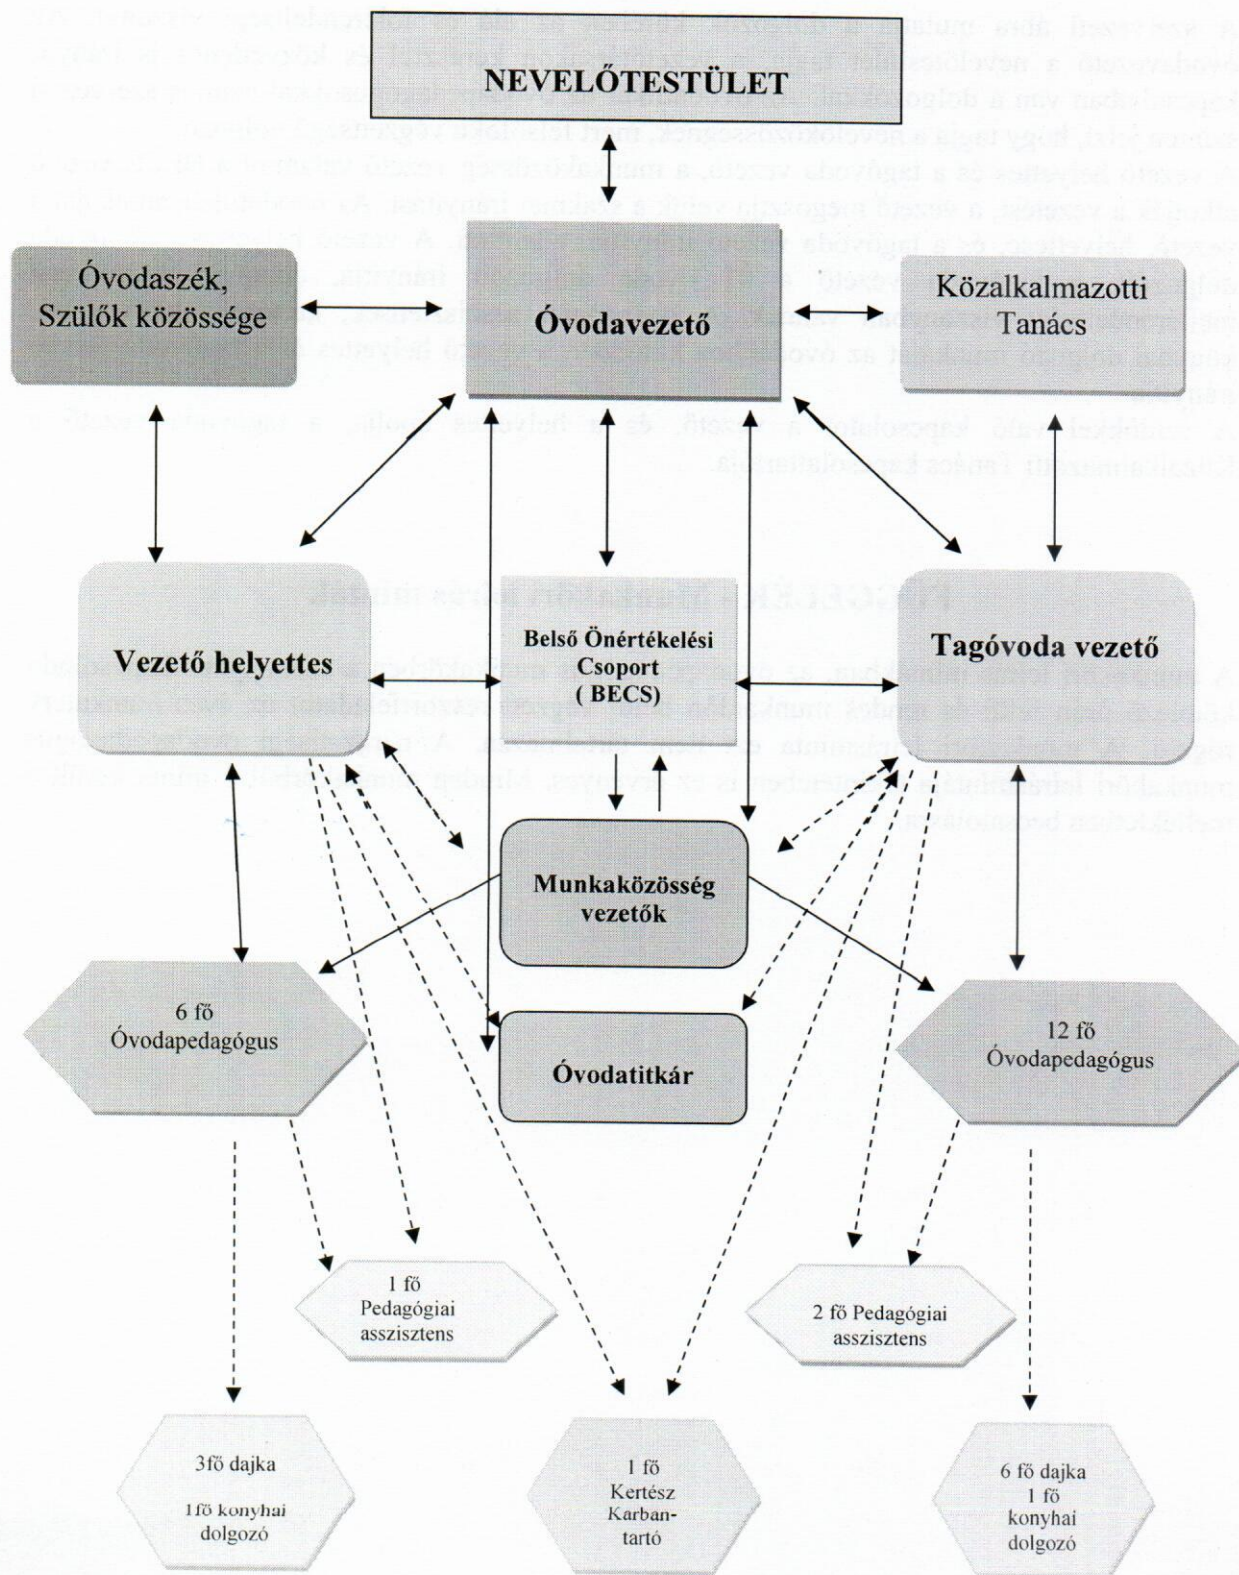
NEVELŐTESTÜLET

Óvodaszék, Szülők közössége

Óvodavezető

Közalkalmazotti Tanács

Vezető helyettes

Belső Önértékelési Csoport ( BECS)

Tagóvoda vezető

Munkaközösség vezetők

6 fő Óvodapedagógus

Óvodatitkár

12 fő Óvodapedagógus

1 fő Pedagógiai asszisztens

2 fő Pedagógiai asszisztens

3fő dajka 1fő konyhai dolgozó

1 fő Kertész Karbantartó

6 fő dajka 1 fő konyhai dolgozó